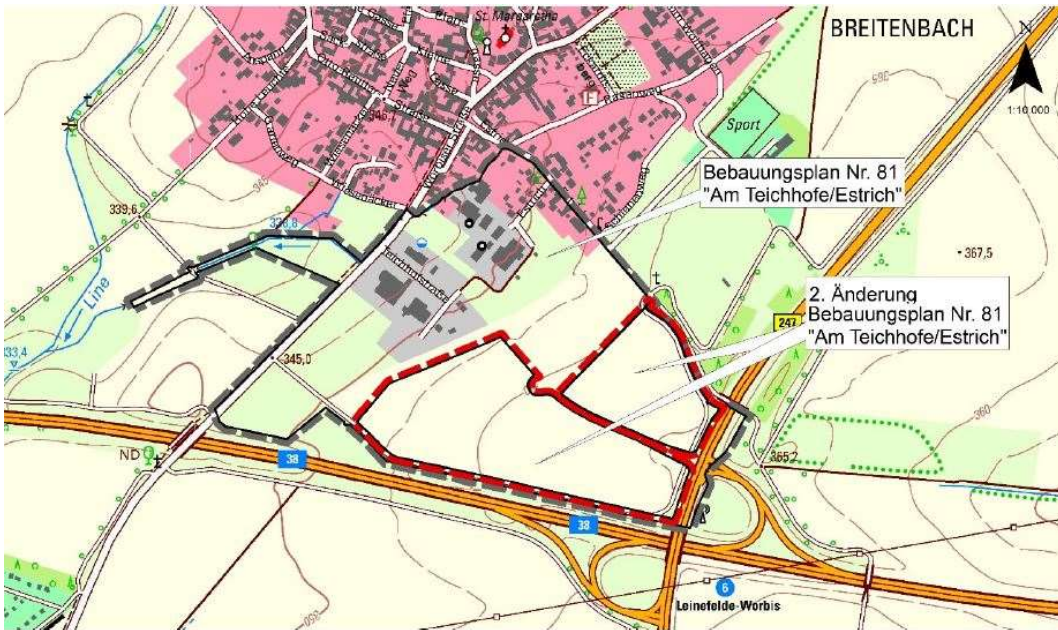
BREITENBACH

N

1:10.000

St. Margarethe

Sport

Bebauungsplan Nr. 81
"Am Teichhofe/Estrich"

2. Änderung
Bebauungsplan Nr. 81
"Am Teichhofe/Estrich"

339,6

345,1

Line

333,4

345,0

ND

38

38

247

-367,5

365,2

6

Leinefelde-Worbis